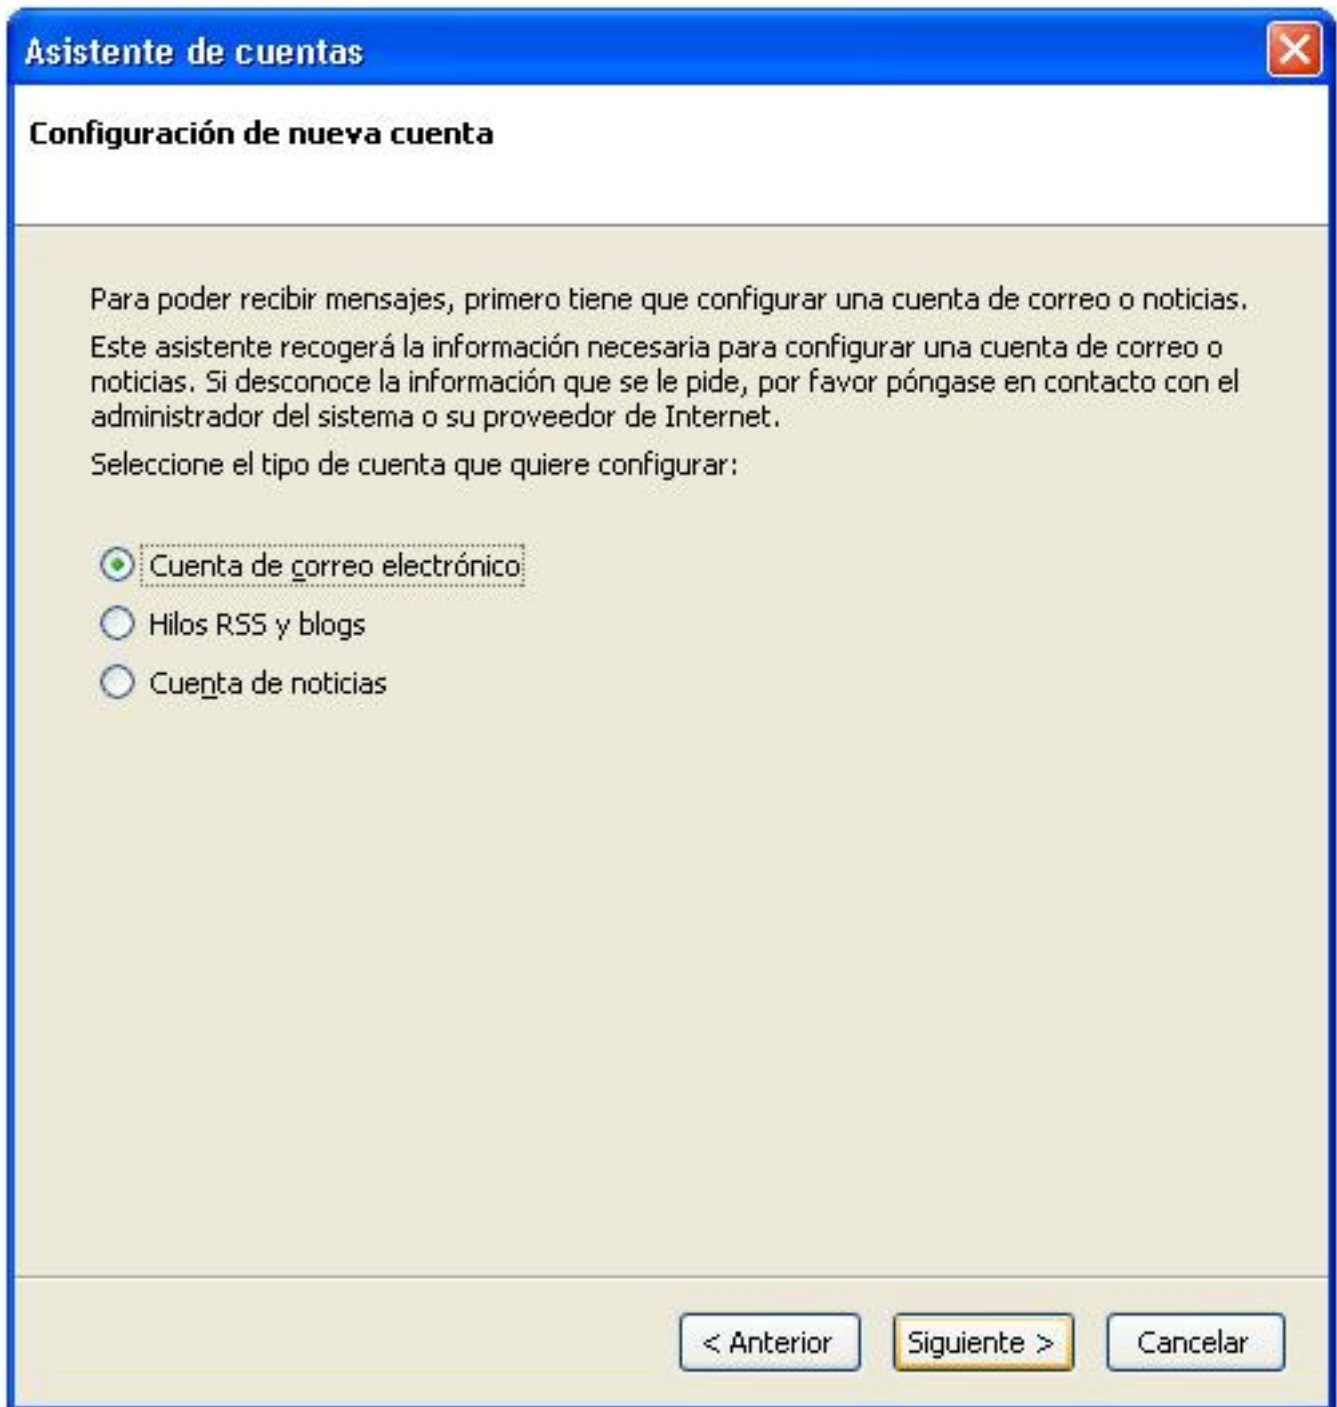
Asistente de cuentas

Configuración de nueva cuenta

Para poder recibir mensajes, primero tiene que configurar una cuenta de correo o noticias.

Este asistente recogerá la información necesaria para configurar una cuenta de correo o noticias. Si desconoce la información que se le pide, por favor póngase en contacto con el administrador del sistema o su proveedor de Internet.

Seleccione el tipo de cuenta que quiere configurar:

Cuenta de correo electrónico

Hilos RSS y blogs

Cuenta de noticias

< Anterior

Siguiente >

Cancelar